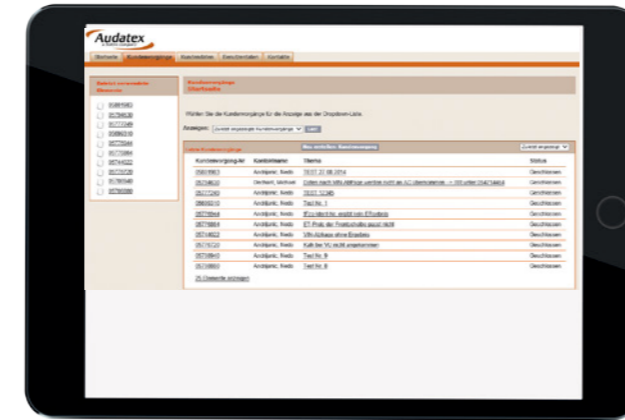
Audatex

Startseite | Kundenvorgänge | Nachrichten | Benutzerdaten | Kontakte

Zuletzt verwendete Elemente

Kundenvorgänge
Übersicht

Wählen Sie die Kundenvorgänge für die Anzeige aus der Dropdown-Liste.

Anzeigen: Zuletzt angezeigte Kundenvorgänge | Los

Letzte Kundenvorgänge | Neu erstellen: Kundenvorgang | Zuletzt angezeigt

| Kundenvorgangsnr | Kundenname | Thema | Status |
|---|---|---|---|
| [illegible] | Andrijanic, Nedo | TEST 27.08.2014 | Geschlossen |
| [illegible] | Dechant, Michael | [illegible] | Geschlossen |
| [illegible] | Andrijanic, Nedo | TEST 12345 | Geschlossen |
| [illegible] | Andrijanic, Nedo | Test Nr. 1 | Geschlossen |
| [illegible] | Andrijanic, Nedo | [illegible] | Geschlossen |
| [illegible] | Andrijanic, Nedo | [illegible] | Geschlossen |
| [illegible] | Andrijanic, Nedo | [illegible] | Geschlossen |
| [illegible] | Andrijanic, Nedo | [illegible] | Geschlossen |
| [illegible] | Andrijanic, Nedo | Test Nr. 9 | Geschlossen |
| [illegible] | Andrijanic, Nedo | Test Nr. 8 | Geschlossen |

25 Datensätze anzeigen